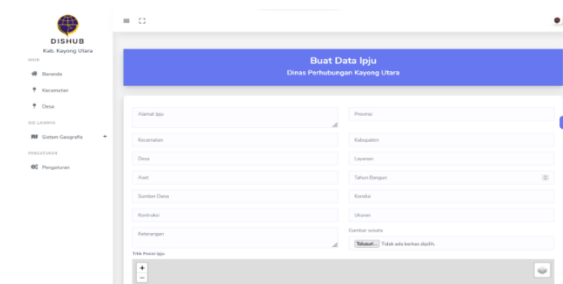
DISHUB
Kab. Kayong Utara

MENU

Beranda

Kecamatan

Desa

SIG LAMPU

Sistem Geografis

PENGATURAN

Pengaturan

Buat Data Ipju
Dinas Perhubungan Kayong Utara

Alamat Ipju

Provinsi

Kecamatan

Kabupaten

Desa

Layanan

Asset

Tahun Bangun

Sumber Dana

Kondisi

Kontraktor

Ukuran

Keterangan

Gambar sesuatu

Telusuri... Tidak ada berkas dipilih.

Titik Posisi Ipju

+
−